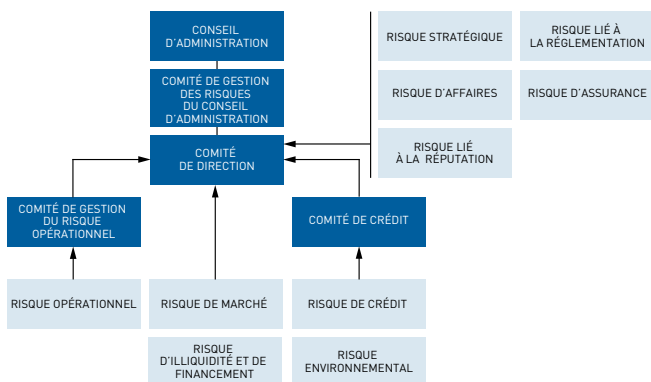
CONSEIL D'ADMINISTRATION

COMITÉ DE GESTION DES RISQUES DU CONSEIL D'ADMINISTRATION

COMITÉ DE DIRECTION

RISQUE STRATÉGIQUE

RISQUE LIÉ À LA RÉGLEMENTATION

RISQUE D'AFFAIRES

RISQUE D'ASSURANCE

RISQUE LIÉ À LA RÉPUTATION

COMITÉ DE GESTION DU RISQUE OPÉRATIONNEL

COMITÉ DE CRÉDIT

RISQUE OPÉRATIONNEL

RISQUE DE MARCHÉ

RISQUE DE CRÉDIT

RISQUE D'ILLIQUIDITÉ ET DE FINANCEMENT

RISQUE ENVIRONNEMENTAL